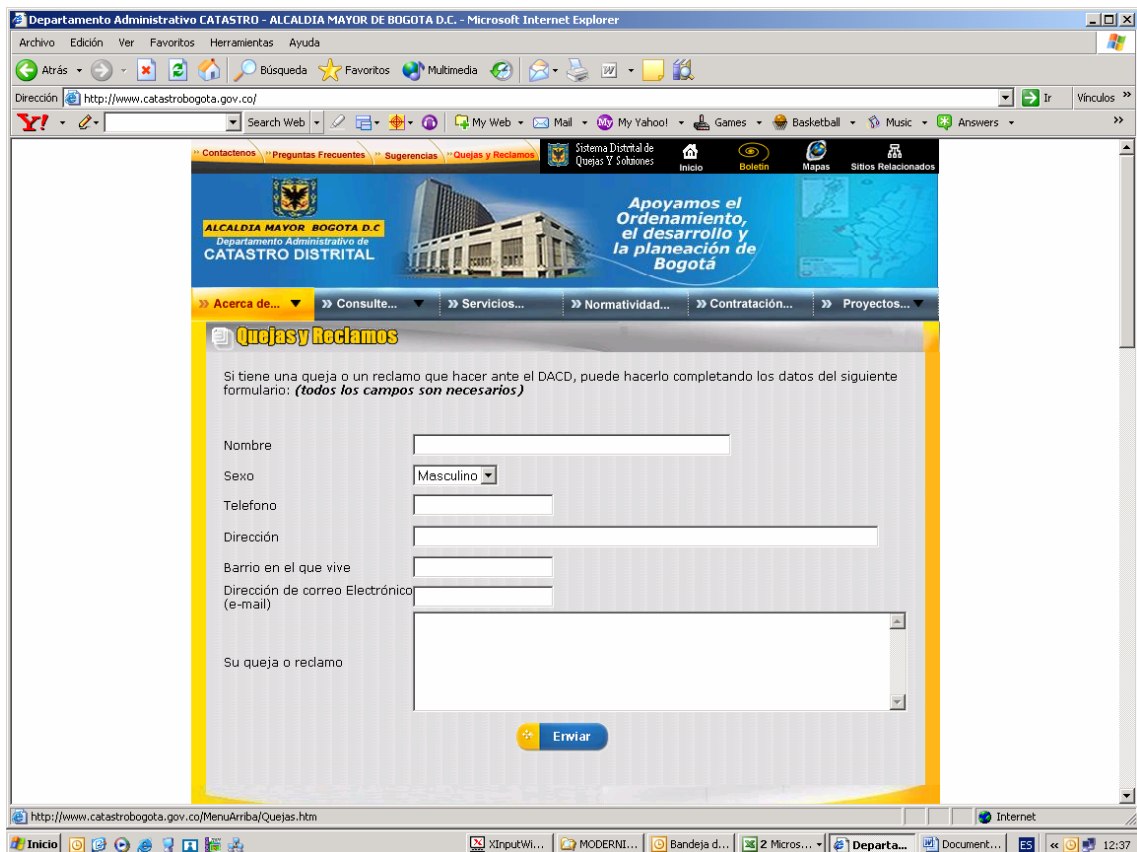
Departamento Administrativo CATASTRO - ALCALDIA MAYOR DE BOGOTA D.C. - Microsoft Internet Explorer

Archivo Edición Ver Favoritos Herramientas Ayuda

Atrás Búsqueda Favoritos Multimedia

Dirección http://www.catastrobogota.gov.co/ Ir Vínculos

Search Web My Web Mail My Yahoo! Games Basketball Music Answers

Contactenos Preguntas Frecuentes Sugerencias Quejas y Reclamos Sistema Distrital de Quejas Y Soluciones Inicio Boletín Mapas Sitios Relacionados

ALCALDIA MAYOR BOGOTA D.C
Departamento Administrativo de
CATASTRO DISTRITAL

Apoyamos el Ordenamiento, el desarrollo y la planeación de Bogotá

Acerca de... Consulte... Servicios... Normatividad... Contratación... Proyectos...

Quejas y Reclamos

Si tiene una queja o un reclamo que hacer ante el DACD, puede hacerlo completando los datos del siguiente formulario: (todos los campos son necesarios)

Nombre

Sexo Masculino

Telefono

Dirección

Barrio en el que vive

Dirección de correo Electrónico (e-mail)

Su queja o reclamo

Enviar

http://www.catastrobogota.gov.co/MenuArriba/Quejas.htm Internet

Inicio XInputWi... MODERNI... Bandeja d... 2 Micros... Departa... Document... ES 12:37